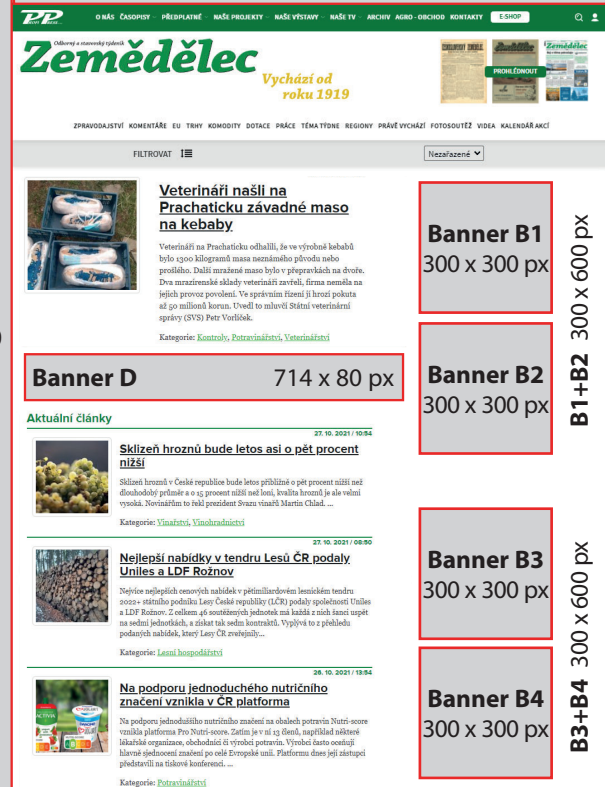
PP PROFI PRESS

O NÁS ČASOPISY PŘEDPLATNÉ NAŠE PROJEKTY NAŠE VÝSTAVY NAŠE TV ARCHIV AGRO-OBCHOD KONTAKTY E-SHOP

Odborný a stavovský týdeník
Zemědělec
Vychází od roku 1919

PROHLÉDNOUT

ZPRAVODAJSTVÍ KOMENTÁŘE EU TRHY KOMODITY DOTACE PRÁCE TÉMA TÝDNE REGIONY PRÁVĚ VYCHÁZÍ FOTOSOUTĚŽ VIDEA KALENDÁŘ AKCÍ

FILTROVAT

Nezařazené

Veterináři našli na Prachaticku závadné maso na kebaby

Veterináři na Prachaticku odhalili, že ve výrobně kebabů bylo 1300 kilogramů masa neznámého původu nebo prošlého. Další mražené maso bylo v přepravkách na dvoře. Dva mrazírenské sklady veterináři zavřeli, firma neměla na jejich provoz povolení. Ve správním řízení jí hrozí pokuta až 50 milionů korun. Uvedl to mluvčí Státní veterinární správy (SVS) Petr Vorlíček.

Kategorie: Kontroly, Potravinářství, Veterinářství

Banner B1
300 x 300 px

Banner B2
300 x 300 px

300 x 600 px
B1+B2

Banner D 714 x 80 px

Aktuální články

27. 10. 2021 / 10:54
Sklizeň hroznů bude letos asi o pět procent nižší

Sklizeň hroznů v České republice bude letos přibližně o pět procent nižší než dlouhodobý průměr a o 15 procent nižší než loni, kvalita hroznů je ale velmi vysoká. Novinářům to řekl prezident Svazu vinařů Martin Chlad. ...

Kategorie: Vinařství, Vinohradnictví

27. 10. 2021 / 08:50
Nejlepší nabídky v tendru Lesů ČR podaly Uniles a LDF Rožnov

Nejvíce nejlepších cenových nabídek v pětimiliardovém lesnickém tendru 2022+ státního podniku Lesy České republiky (LČR) podaly společnosti Uniles a LDF Rožnov. Z celkem 46 soutěžených jednotek má každá z nich šanci uspět na sedmi jednotkách, a získat tak sedm kontraktů. Vyplývá to z přehledu podaných nabídek, který Lesy ČR zveřejnily...

Kategorie: Lesní hospodářství

26. 10. 2021 / 13:54
Na podporu jednoduchého nutričního značení vznikla v ČR platforma

Na podporu jednoduššího nutričního značení na obalech potravin Nutri-score vznikla platforma Pro Nutri-score. Zatím je v ní 13 členů, například některé lékařské organizace, obchodníci či výrobci potravin. Výrobci často oceňují hlavně sjednocení značení po celé Evropské unii. Platformu dnes její zástupci představili na tiskové konferenci. ...

Kategorie: Potravinářství

Banner B3
300 x 300 px

Banner B4
300 x 300 px

300 x 600 px
B3+B4